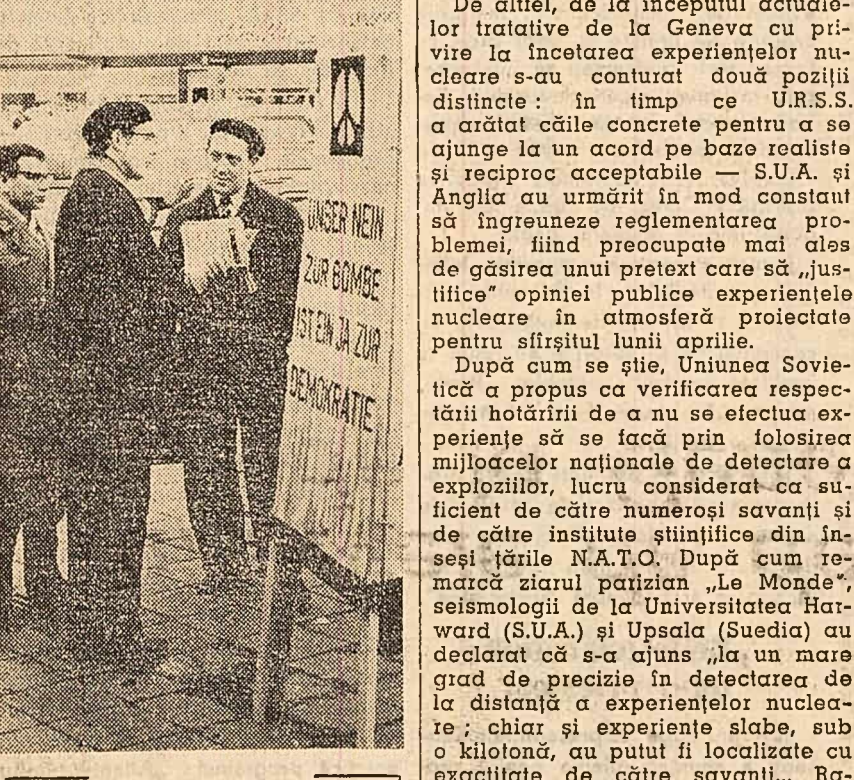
UNSER NEIN ZUR BOMBE IST EIN JA ZUR DEMOKRATIE

De altfel, de la începutul actualelor tratative de la Geneva cu privire la încetarea experiențelor nucleare s-au conturat două poziții distincte: în timp ce U.R.S.S. a arătat căile concrete pentru a se ajunge la un acord pe baze realiste și reciproc acceptabile — S.U.A. și Anglia au urmărit în mod constant să îngreuneze reglementarea problemei, fiind preocupate mai ales de găsirea unui pretext care să „justifice" opiniei publice experiențele nucleare în atmosferă proiectate pentru sfîrșitul lunii aprilie.

După cum se știe, Uniunea Sovietică a propus ca verificarea respectării hotărîrii de a nu se efectua experiențe să se facă prin folosirea mijloacelor naționale de detectare a exploziilor, lucru considerat ca suficient de către numeroși savanți și de către institute științifice din înseși țările N.A.T.O. După cum remarcă ziarul parizian „Le Monde", seismologii de la Universitatea Harward (S.U.A.) și Upsala (Suedia) au declarat că s-a ajuns „la un mare grad de precizie în detectarea de la distanță a experiențelor nucleare; chiar și experiențe slabe, sub o kilotonă, au putut fi localizate cu exactitate de către savanți". Ra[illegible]